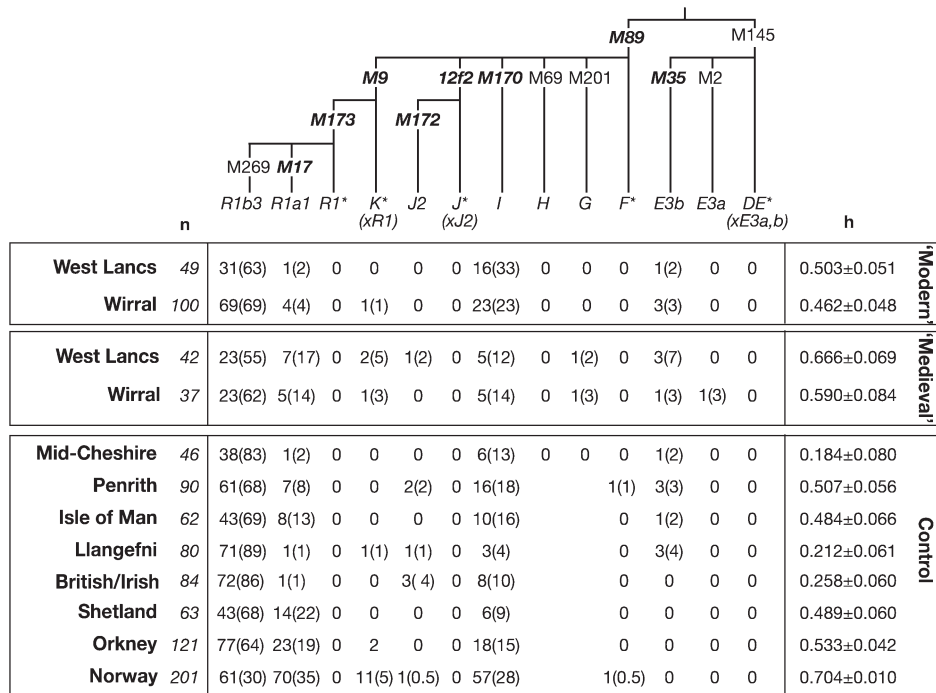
M89 M145

M9 12f2 M170 M69 M201 M35 M2

M173 M172

M269 M17

| | n | R1b3 | R1a1 | R1* | K* (xR1) | J2 | J* (xJ2) | I | H | G | F* | E3b | E3a | DE* (xE3a,b) | h | |
|---|---|---|---|---|---|---|---|---|---|---|---|---|---|---|---|---|
| West Lancs | 49 | 31(63) | 1(2) | 0 | 0 | 0 | 0 | 16(33) | 0 | 0 | 0 | 1(2) | 0 | 0 | 0.503±0.051 | 'Modern' |
| Wirral | 100 | 69(69) | 4(4) | 0 | 1(1) | 0 | 0 | 23(23) | 0 | 0 | 0 | 3(3) | 0 | 0 | 0.462±0.048 | |
| West Lancs | 42 | 23(55) | 7(17) | 0 | 2(5) | 1(2) | 0 | 5(12) | 0 | 1(2) | 0 | 3(7) | 0 | 0 | 0.666±0.069 | 'Medieval' |
| Wirral | 37 | 23(62) | 5(14) | 0 | 1(3) | 0 | 0 | 5(14) | 0 | 1(3) | 0 | 1(3) | 1(3) | 0 | 0.590±0.084 | |
| Mid-Cheshire | 46 | 38(83) | 1(2) | 0 | 0 | 0 | 0 | 6(13) | 0 | 0 | 0 | 1(2) | 0 | 0 | 0.184±0.080 | Control |
| Penrith | 90 | 61(68) | 7(8) | 0 | 0 | 2(2) | 0 | 16(18) | | | 1(1) | 3(3) | 0 | 0 | 0.507±0.056 | |
| Isle of Man | 62 | 43(69) | 8(13) | 0 | 0 | 0 | 0 | 10(16) | | | 0 | 1(2) | 0 | 0 | 0.484±0.066 | |
| Llangefni | 80 | 71(89) | 1(1) | 0 | 1(1) | 1(1) | 0 | 3(4) | | | 0 | 3(4) | 0 | 0 | 0.212±0.061 | |
| British/Irish | 84 | 72(86) | 1(1) | 0 | 0 | 3( 4) | 0 | 8(10) | | | 0 | 0 | 0 | 0 | 0.258±0.060 | |
| Shetland | 63 | 43(68) | 14(22) | 0 | 0 | 0 | 0 | 6(9) | | | 0 | 0 | 0 | 0 | 0.489±0.060 | |
| Orkney | 121 | 77(64) | 23(19) | 0 | 2 | 0 | 0 | 18(15) | | | 0 | 0 | 0 | 0 | 0.533±0.042 | |
| Norway | 201 | 61(30) | 70(35) | 0 | 11(5) | 1(0.5) | 0 | 57(28) | | | 1(0.5) | 0 | 0 | 0 | 0.704±0.010 | |